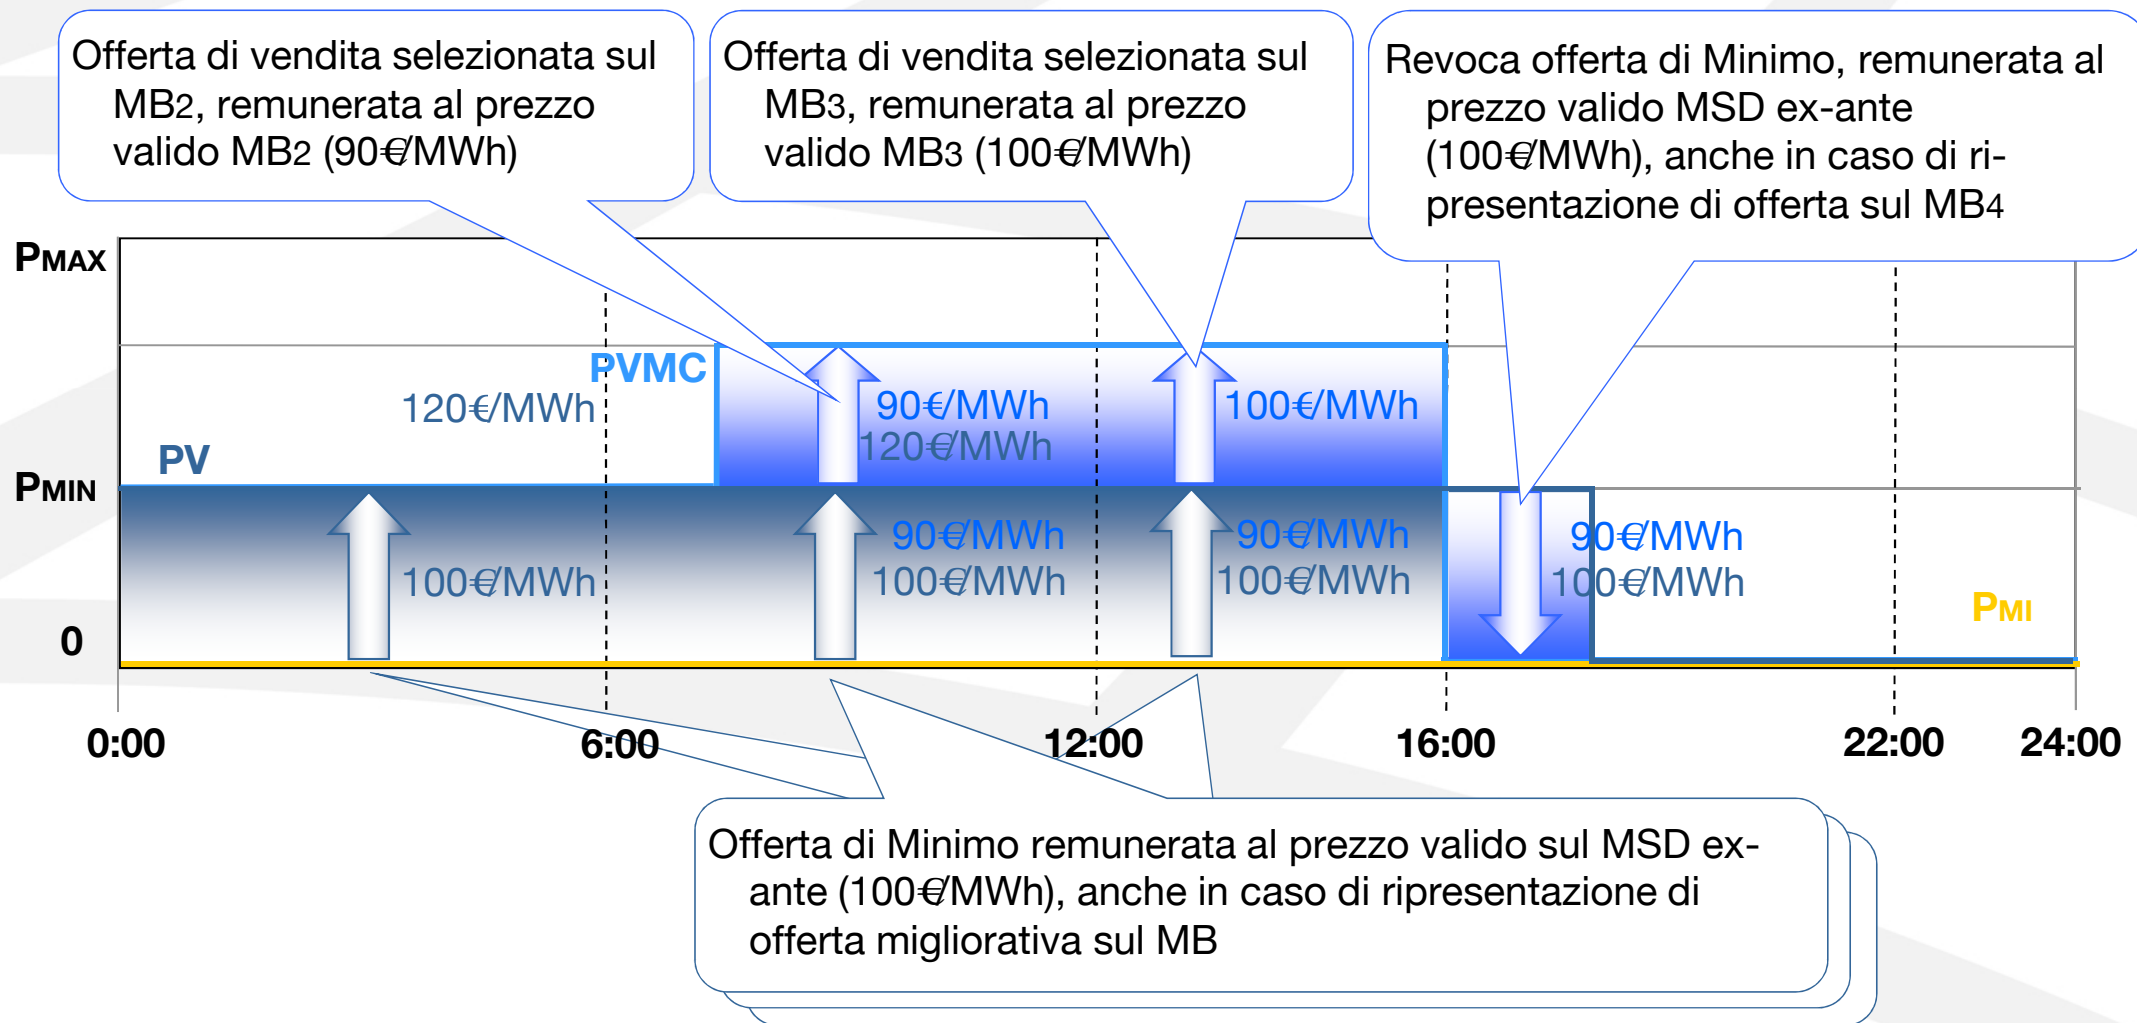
Offerta di vendita selezionata sul MB2, remunerata al prezzo valido MB2 (90€/MWh)

Offerta di vendita selezionata sul MB3, remunerata al prezzo valido MB3 (100€/MWh)

Revoca offerta di Minimo, remunerata al prezzo valido MSD ex-ante (100€/MWh), anche in caso di ripresentazione di offerta sul MB4

PMAX

PVMC

120€/MWh

90€/MWh

120€/MWh

100€/MWh

PV

PMIN

100€/MWh

90€/MWh

100€/MWh

90€/MWh

100€/MWh

90€/MWh

100€/MWh

PMI

0

0:00

6:00

12:00

16:00

22:00

24:00

Offerta di Minimo remunerata al prezzo valido sul MSD ex-ante (100€/MWh), anche in caso di ripresentazione di offerta migliorativa sul MB